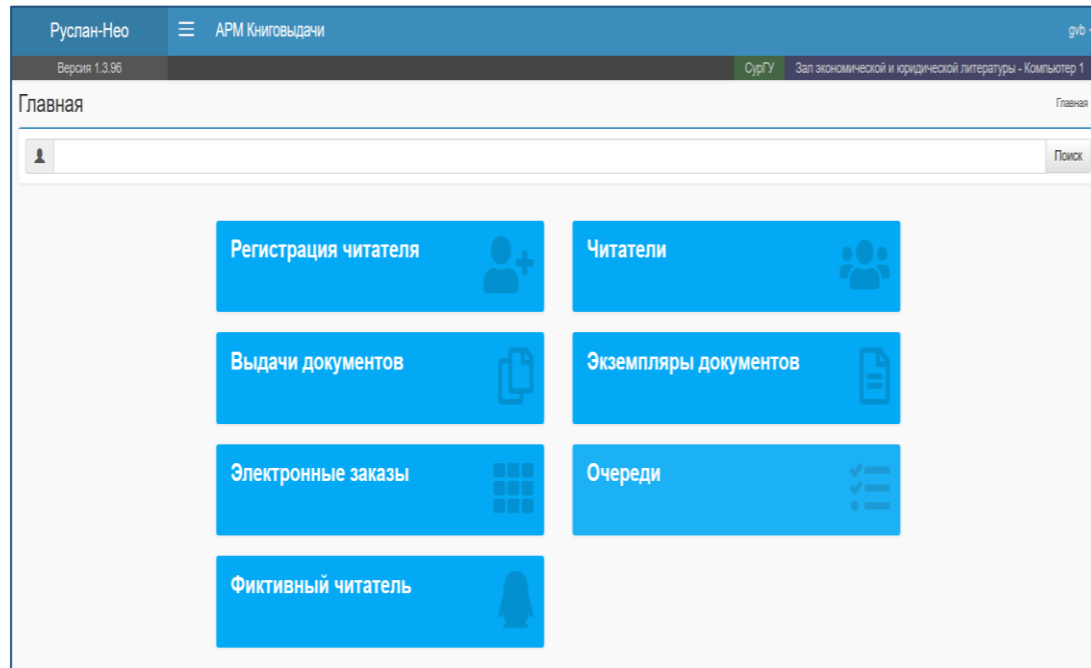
Руслан-Нео
АРМ Книговыдачи
gvb
Версия 1.3.96
СурГУ
Зал экономической и юридической литературы - Компьютер 1
Главная
Главная
Поиск
Регистрация читателя
Читатели
Выдачи документов
Экземпляры документов
Электронные заказы
Очереди
Фиктивный читатель